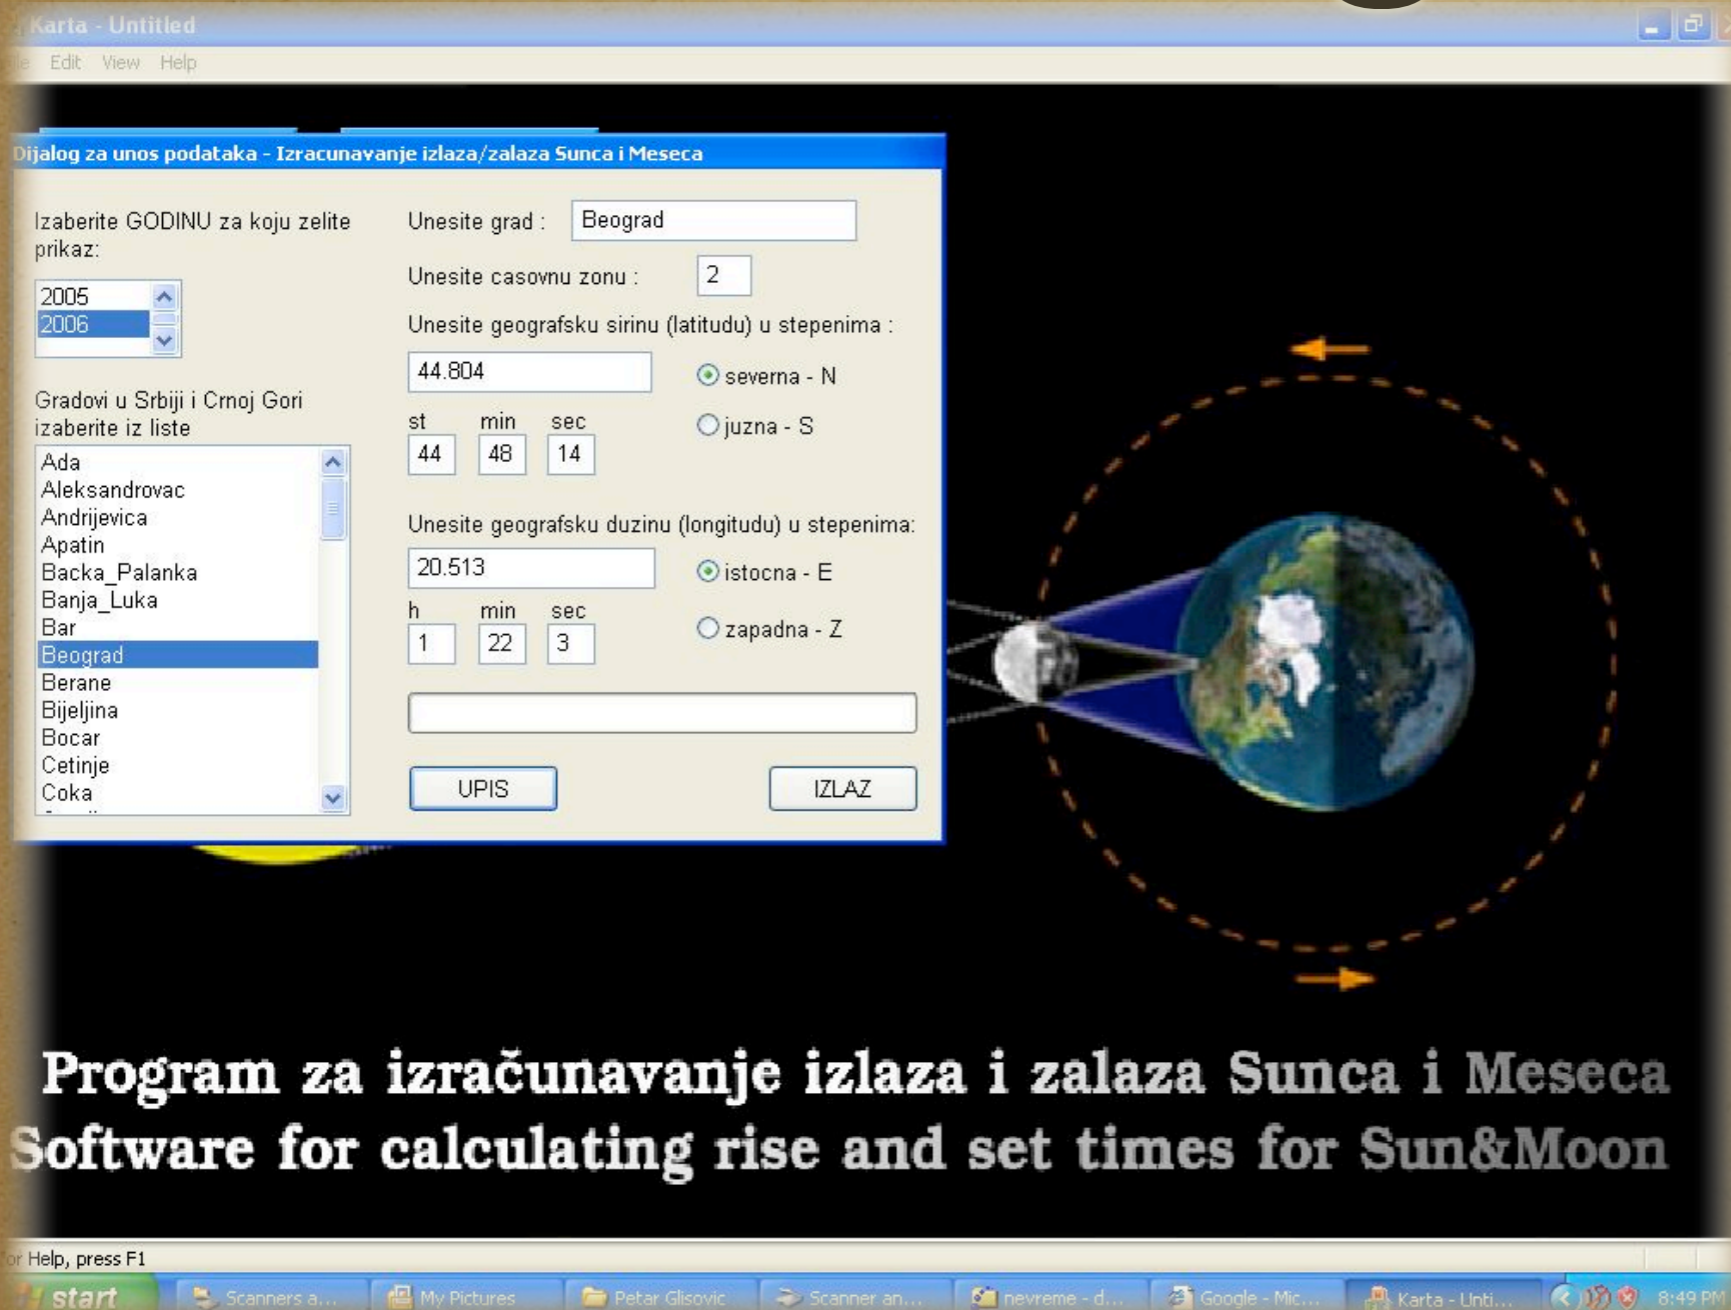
Karta - Untitled
le Edit View Help

Dijalog za unos podataka - Izracunavanje izlaza/zalaza Sunca i Meseca

Izaberite GODINU za koju zelite prikaz:

2005
2006

Gradovi u Srbiji i Crnoj Gori izaberite iz liste

Ada
Aleksandrovac
Andrijevica
Apatin
Backa_Palanka
Banja_Luka
Bar
Beograd
Berane
Bijeljina
Bocar
Cetinje
Coka

Unesite grad : Beograd

Unesite casovnu zonu : 2

Unesite geografsku sirinu (latitudu) u stepenima :

44.804

severna - N

juzna - S

| st | min | sec |
|---|---|---|
| 44 | 48 | 14 |

Unesite geografsku duzinu (longitudu) u stepenima:

20.513

istocna - E

zapadna - Z

| h | min | sec |
|---|---|---|
| 1 | 22 | 3 |

UPIS

IZLAZ

Program za izračunavanje izlaza i zalaza Sunca i Meseca
Software for calculating rise and set times for Sun&Moon

r Help, press F1

start Scanners a... My Pictures Petar Glisovic Scanner an... nevreme - d... Google - Mic... Karta - Unti... 8:49 PM